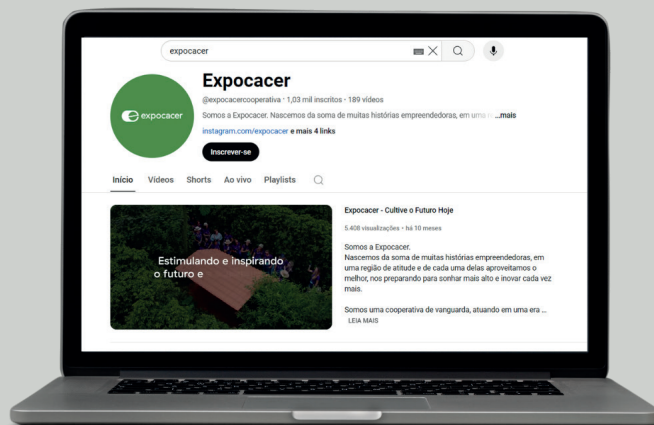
expocacer

expocacer

Expocacer

@expocacercooperativa • 1,03 mil inscritos • 189 vídeos

Somos a Expocacer. Nascemos da soma de muitas histórias empreendedoras, em uma r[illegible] ...mais

instagram.com/expocacer e mais 4 links

Inscrever-se

Início Vídeos Shorts Ao vivo Playlists

Estimulando e inspirando o futuro e

Expocacer - Cultive o Futuro Hoje

5.408 visualizações • há 10 meses

Somos a Expocacer.
Nascemos da soma de muitas histórias empreendedoras, em uma região de atitude e de cada uma delas aproveitamos o melhor, nos preparando para sonhar mais alto e inovar cada vez mais.

Somos uma cooperativa de vanguarda, atuando em uma era ...
LEIA MAIS